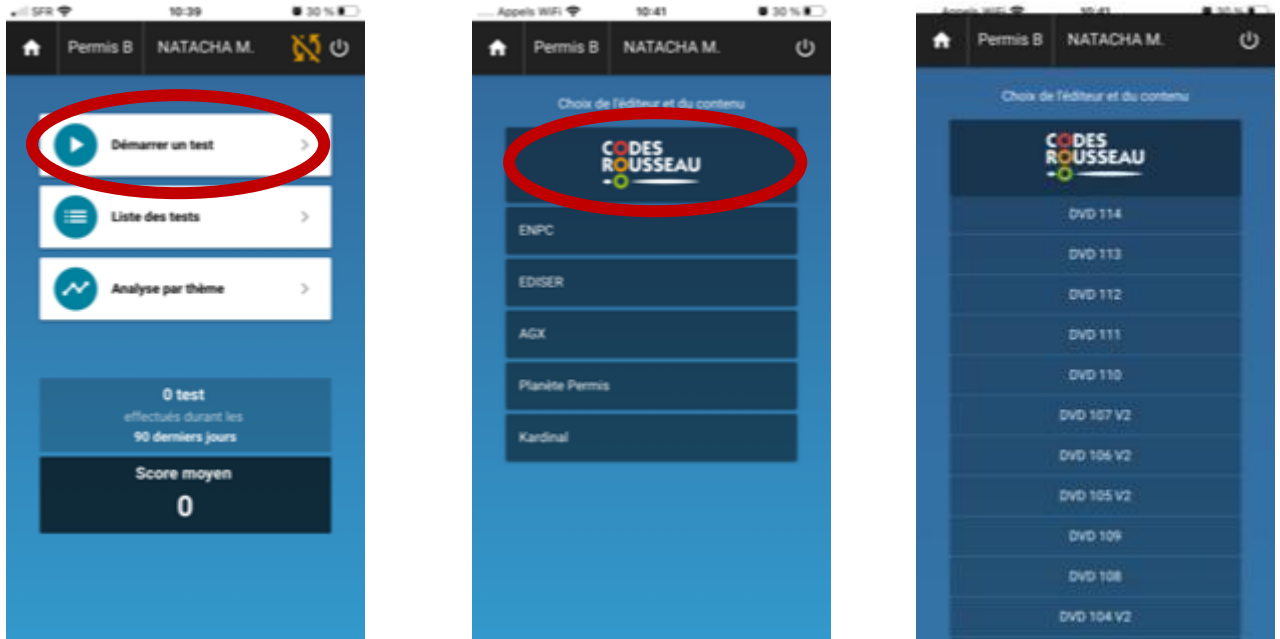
SFR 10:39 30 %

Permis B NATACHA M.

Démarrer un test

Liste des tests

Analyse par thème

0 test
effectués durant les
90 derniers jours

Score moyen
0

Appels WiFi 10:41 30 %

Permis B NATACHA M.

Choix de l'éditeur et du contenu

CODES ROUSSEAU

ENPC

EDISER

AGX

Planète Permis

Kardinal

Appels WiFi 10:41 30 %

Permis B NATACHA M.

Choix de l'éditeur et du contenu

CODES ROUSSEAU

DVD 114

DVD 113

DVD 112

DVD 111

DVD 110

DVD 107 V2

DVD 106 V2

DVD 105 V2

DVD 109

DVD 108

DVD 104 V2